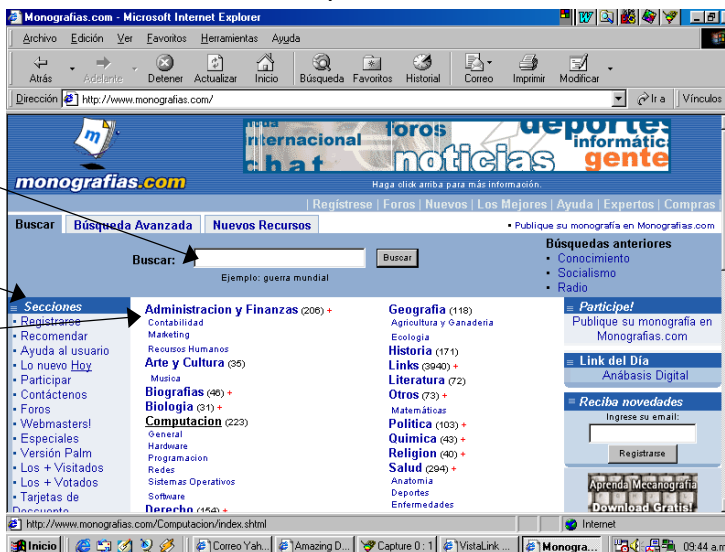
Monografias.com - Microsoft Internet Explorer

Archivo Edición Ver Favoritos Herramientas Ayuda

Atrás Adelante Detener Actualizar Inicio Búsqueda Favoritos Historial Correo Imprimir Modificar

Dirección http://www.monografias.com/ Ir a Vínculos

nternacional foros deportes informática chat noticias gente

monografias.com

Haga click arriba para más información.

| Regístrese | Foros | Nuevos | Los Mejores | Ayuda | Expertos | Compras

Buscar Búsqueda Avanzada Nuevos Recursos

• Publique su monografía en Monografias.com

Buscar: Buscar

Ejemplo: guerra mundial

Búsquedas anteriores
• Conocimiento
• Socialismo
• Radio

Secciones
• Registrarse
• Recomendar
• Ayuda al usuario
• Lo nuevo Hoy
• Participar
• Contáctenos
• Foros
• Webmasters!
• Especiales
• Versión Palm
• Los + Visitados
• Los + Votados
• Tarjetas de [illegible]

Administracion y Finanzas (206) +
Contabilidad
Marketing
Recursos Humanos
Arte y Cultura (35)
Musica
Biografias (46) +
Biologia (31) +
Computacion (223)
General
Hardware
Programacion
Redes
Sistemas Operativos
Software
Derecho (154) +

Geografia (118)
Agricultura y Ganaderia
Ecologia
Historia (171)
Links (3940) +
Literatura (72)
Otros (73) +
Matemáticas
Politica (103) +
Quimica (43) +
Religion (40) +
Salud (294) +
Anatomia
Deportes
Enfermedades

Participe!
Publique su monografía en Monografias.com

Link del Día
Anábasis Digital

Reciba novedades
Ingrese su email:
Registrarse

Aprenda Mecanografía
Download Gratis!

http://www.monografias.com/Computacion/index.shtml

Internet

Inicio Correo Yah... Amazing D... Capture 0 : 1 VistaLink ... Monogra... 09:44 a